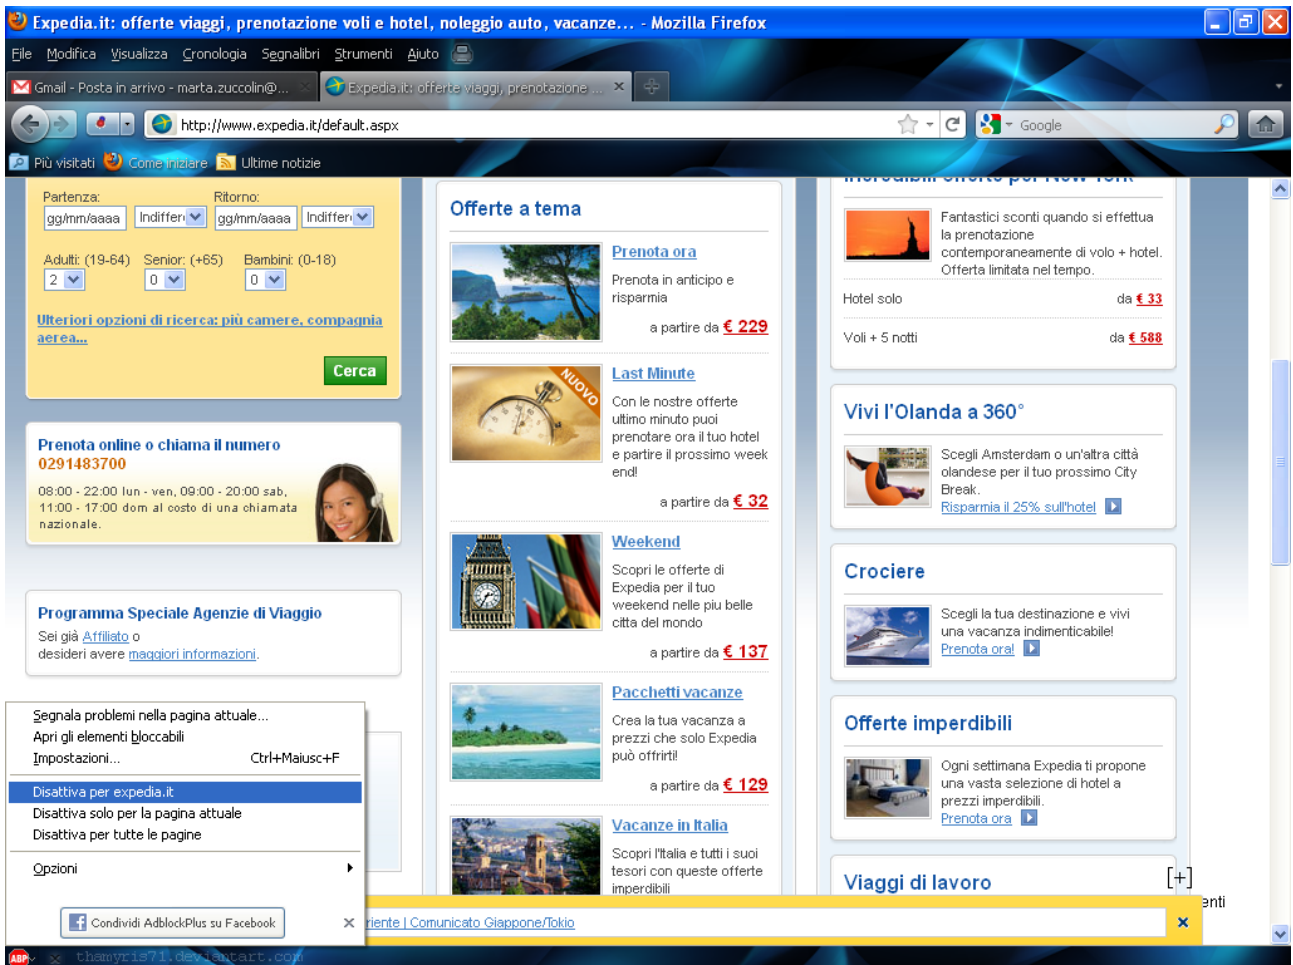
Expedia.it: offerte viaggi, prenotazione voli e hotel, noleggio auto, vacanze... - Mozilla Firefox

File Modifica Visualizza Cronologia Segnalibri Strumenti Aiuto

Gmail - Posta in arrivo - marta.zuccolin@...
Expedia.it: offerte viaggi, prenotazione ...

http://www.expedia.it/default.aspx

Google

Più visitati Come iniziare Ultime notizie

Partenza: Ritorno:
gg/mm/aaaa Indifferente gg/mm/aaaa Indifferente

Adulti: (19-64) Senior: (+65) Bambini: (0-18)
2 0 0

Ulteriori opzioni di ricerca: più camere, compagnia aerea...

Cerca

Prenota online o chiama il numero
0291483700

08:00 - 22:00 lun - ven, 09:00 - 20:00 sab, 11:00 - 17:00 dom al costo di una chiamata nazionale.

Programma Speciale Agenzie di Viaggio
Sei già Affiliato o desideri avere maggiori informazioni.

Segnala problemi nella pagina attuale...
Apri gli elementi bloccabili
Impostazioni... Ctrl+Maiusc+F
Disattiva per expedia.it
Disattiva solo per la pagina attuale
Disattiva per tutte le pagine
Opzioni

Condividi AdblockPlus su Facebook

Offerte a tema

Prenota ora
Prenota in anticipo e risparmia
a partire da € 229

NUOVO
Last Minute
Con le nostre offerte ultimo minuto puoi prenotare ora il tuo hotel e partire il prossimo week end!
a partire da € 32

Weekend
Scopri le offerte di Expedia per il tuo weekend nelle piu belle citta del mondo
a partire da € 137

Pacchetti vacanze
Crea la tua vacanza a prezzi che solo Expedia può offrirti!
a partire da € 129

Vacanze in Italia
Scopri l'Italia e tutti i suoi tesori con queste offerte imperdibili

Fantastici sconti quando si effettua la prenotazione contemporaneamente di volo + hotel. Offerta limitata nel tempo.
Hotel solo da € 33
Voli + 5 notti da € 588

Vivi l'Olanda a 360°
Scegli Amsterdam o un'altra città olandese per il tuo prossimo City Break.
Risparmia il 25% sull'hotel

Crociere
Scegli la tua destinazione e vivi una vacanza indimenticabile!
Prenota ora!

Offerte imperdibili
Ogni settimana Expedia ti propone una vasta selezione di hotel a prezzi imperdibili.
Prenota ora

Viaggi di lavoro
[+]
enti

riente | Comunicato Giappone/Tokio

thamyris71.deviantart.com